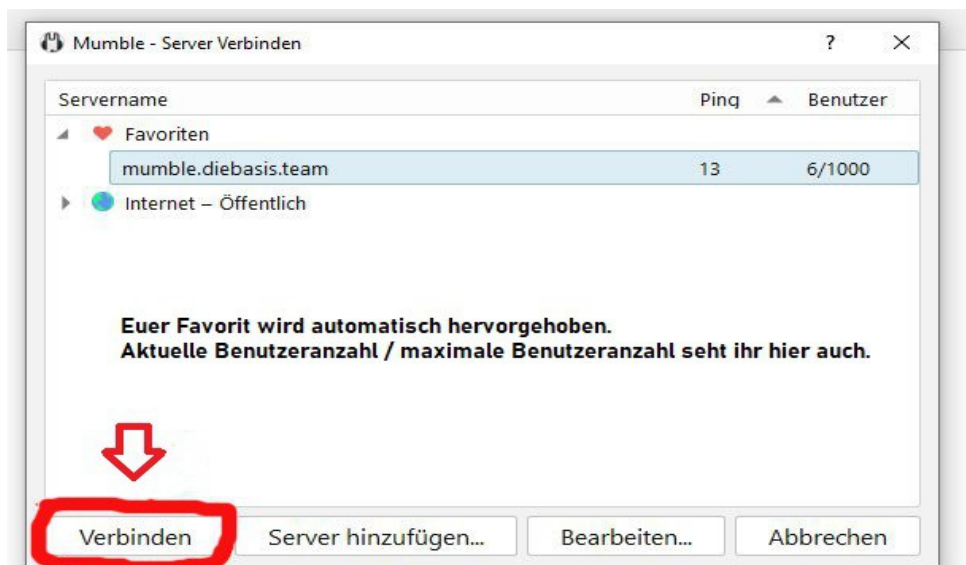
Mumble - Server Verbinden ? ×

| Servername | Ping | Benutzer |
|---|---|---|
| Favoriten | | |
| mumble.diebasis.team | 13 | 6/1000 |
| Internet – Öffentlich | | |

Euer Favorit wird automatisch hervorgehoben.
Aktuelle Benutzeranzahl / maximale Benutzeranzahl seht ihr hier auch.

Verbinden Server hinzufügen... Bearbeiten... Abbrechen